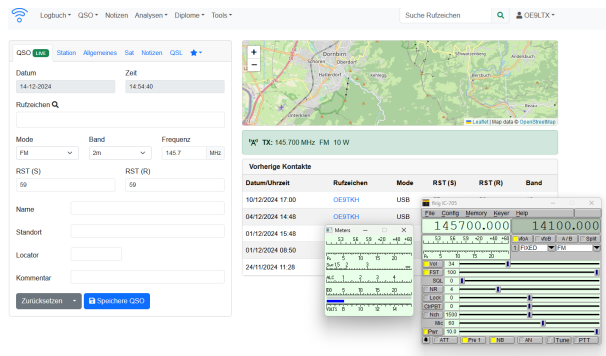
Logbuch ▾ QSO ▾ Notizen Analysen ▾ Diplome ▾ Tools ▾ Suche Rufzeichen OE9LTX ▾

QSO LIVE Station Allgemeines Sat Notizen QSL ★▾

Datum
14-12-2024

Zeit
14:54:40

Rufzeichen

Mode
FM

Band
2m

Frequenz
145.7 MHz

RST (S)
59

RST (R)
59

Name

Standort

Locator

Kommentar

Zurücksetzen ▾ Speichere QSO

Dornbirn
Hohenems
Schwarzenberg
Andelsbuch
Bezau
Leaflet | Map data © OpenStreetMap

TX: 145.700 MHz FM 10 W

Vorherige Kontakte

| Datum/Uhrzeit | Rufzeichen | Mode | RST (S) | RST (R) | Band |
|---|---|---|---|---|---|
| 10/12/2024 17:00 | OE9TKH | USB | | | |
| 04/12/2024 14:48 | OE9TKH | USB | | | |
| 01/12/2024 15:48 | | | | | |
| 01/12/2024 08:50 | | | | | |
| 24/11/2024 11:28 | | | | | |

Meters
S3 S6 S9 +20 +40 +60
Po 5 10 15 20
Swr 1.5 2 3
ALC
Comp 5 10 15 20
Id 5 10 15 20
Vd 5 10 15

flrig IC-705
File Config Memory Keyer Help
145700.000 14100.000
A/B Split
FIXED FM
Vol 34
RF 100
SQL 0
NR 4
Lock 0
CIPBT 0
Nch 1500
Mic 60
Pwr 10.0
ATT Pre 1 NB AN Tune PTT